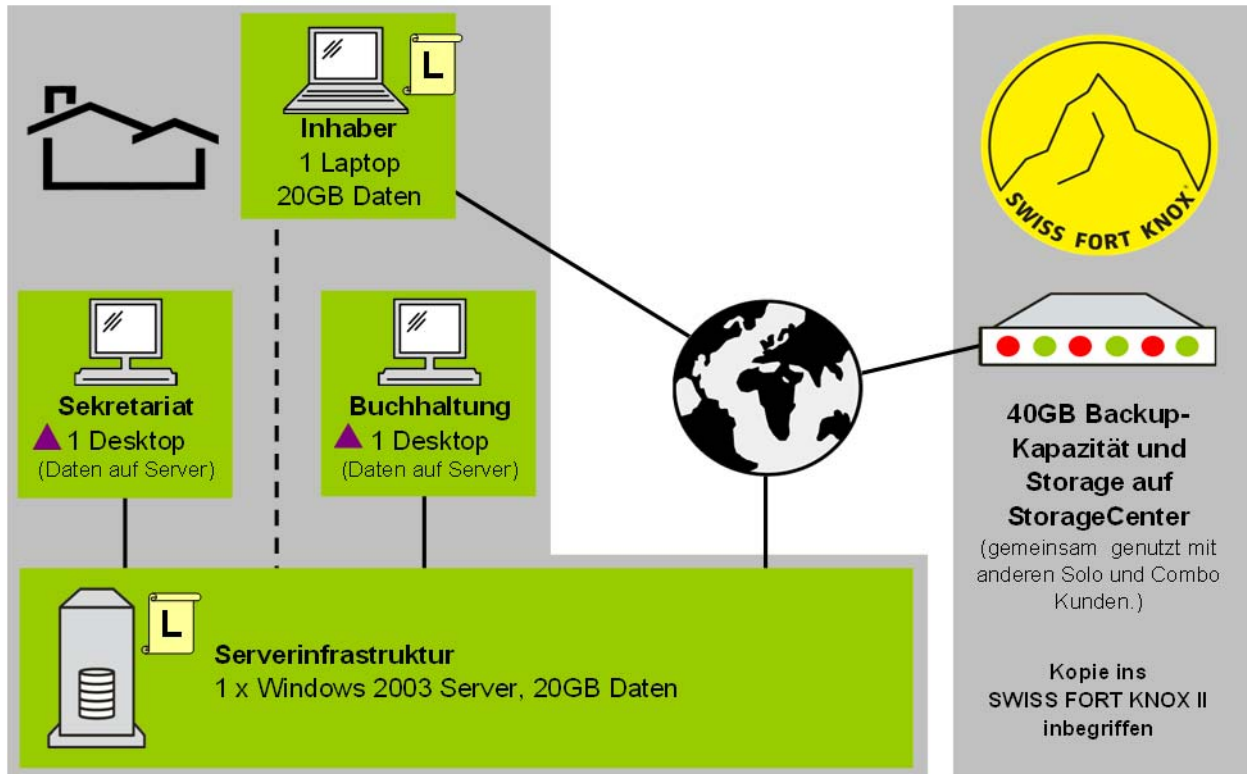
L

Inhaber
1 Laptop
20GB Daten

SWISS FORT KNOX

Sekretariat
1 Desktop
(Daten auf Server)

Buchhaltung
1 Desktop
(Daten auf Server)

40GB Backup-Kapazität und Storage auf StorageCenter
(gemeinsam genutzt mit anderen Solo und Combo Kunden.)

L

Serverinfrastruktur
1 x Windows 2003 Server, 20GB Daten

Kopie ins SWISS FORT KNOX II inbegriffen